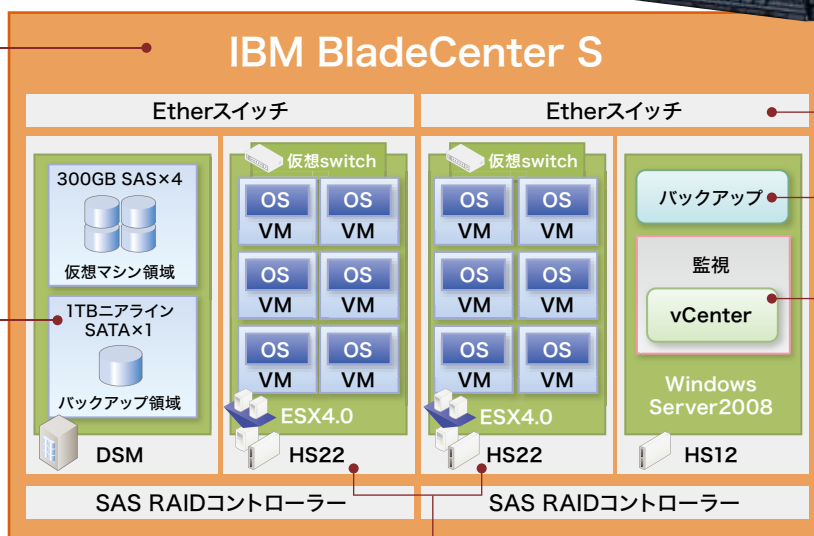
IBM BladeCenter S

Etherスイッチ

Etherスイッチ

300GB SAS×4

仮想マシン領域

1TBニアライン SATA×1

バックアップ領域

DSM

仮想switch

OS VM

OS VM

OS VM

OS VM

OS VM

OS VM

ESX4.0

HS22

仮想switch

OS VM

OS VM

OS VM

OS VM

OS VM

OS VM

ESX4.0

HS22

バックアップ

監視

vCenter

Windows Server2008

HS12

SAS RAIDコントローラー

SAS RAIDコントローラー